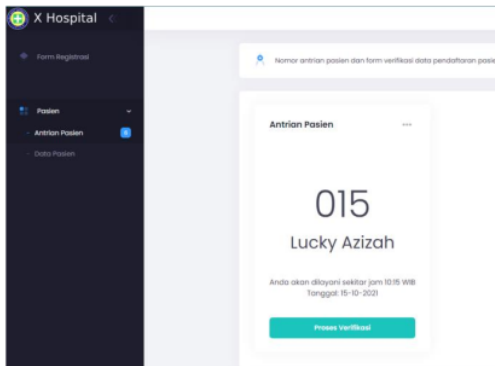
X Hospital

Form Registrasi

Pasien

Antrian Pasien

Data Pasien

Nomor antrian pasien dan form verifikasi data pendaftaran pasie

Antrian Pasien

...

015

Lucky Azizah

Anda akan dilayani sekitar jam 10:15 WIB
Tanggal: 15-10-2021

Proses Verifikasi